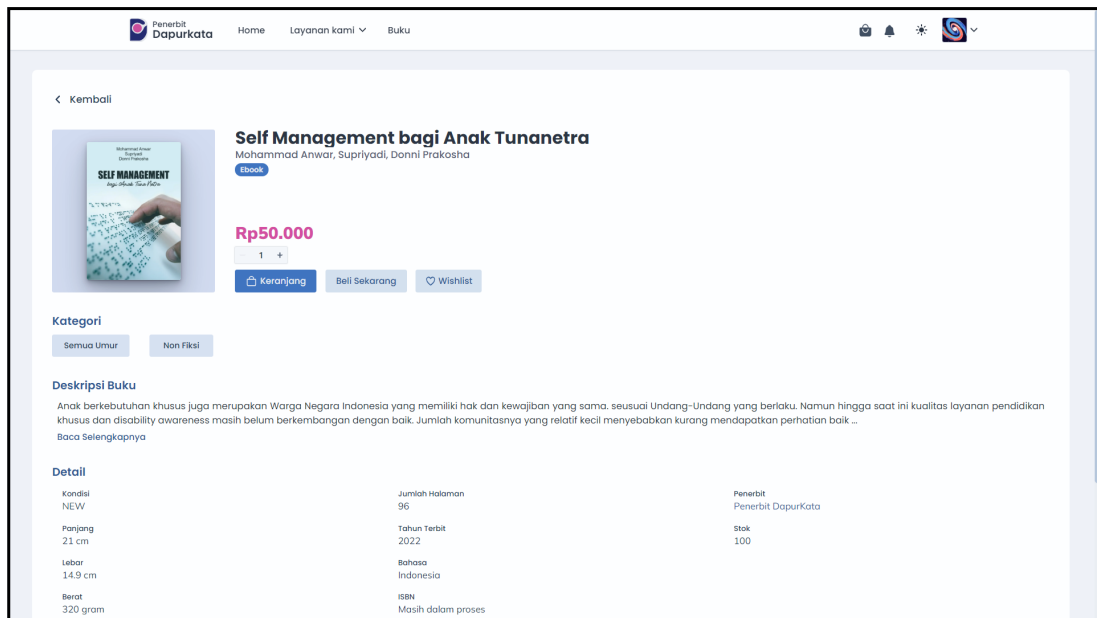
Penerbit
Dapurkata

Home Layanan kami Buku

< Kembali

Mohammad Anwar
Supriyadi
Donni Prakosha
SELF MANAGEMENT
bagi Anak Tunanetra

Self Management bagi Anak Tunanetra
Mohammad Anwar, Supriyadi, Donni Prakosha
Ebook

Rp50.000
- 1 +
Keranjang Beli Sekarang Wishlist

Kategori
Semua Umur Non Fiksi

Deskripsi Buku
Anak berkebutuhan khusus juga merupakan Warga Negara Indonesia yang memiliki hak dan kewajiban yang sama. seusuai Undang-Undang yang berlaku. Namun hingga saat ini kualitas layanan pendidikan khusus dan disability awareness masih belum berkembangan dengan baik. Jumlah komunitasnya yang relatif kecil menyebabkan kurang mendapatkan perhatian baik ...
Baca Selengkapnya

Detail
Kondisi
NEW
Panjang
21 cm
Lebar
14.9 cm
Berat
320 gram

Jumlah Halaman
96
Tahun Terbit
2022
Bahasa
Indonesia
ISBN
Masih dalam proses

Penerbit
Penerbit DapurKata
Stok
100